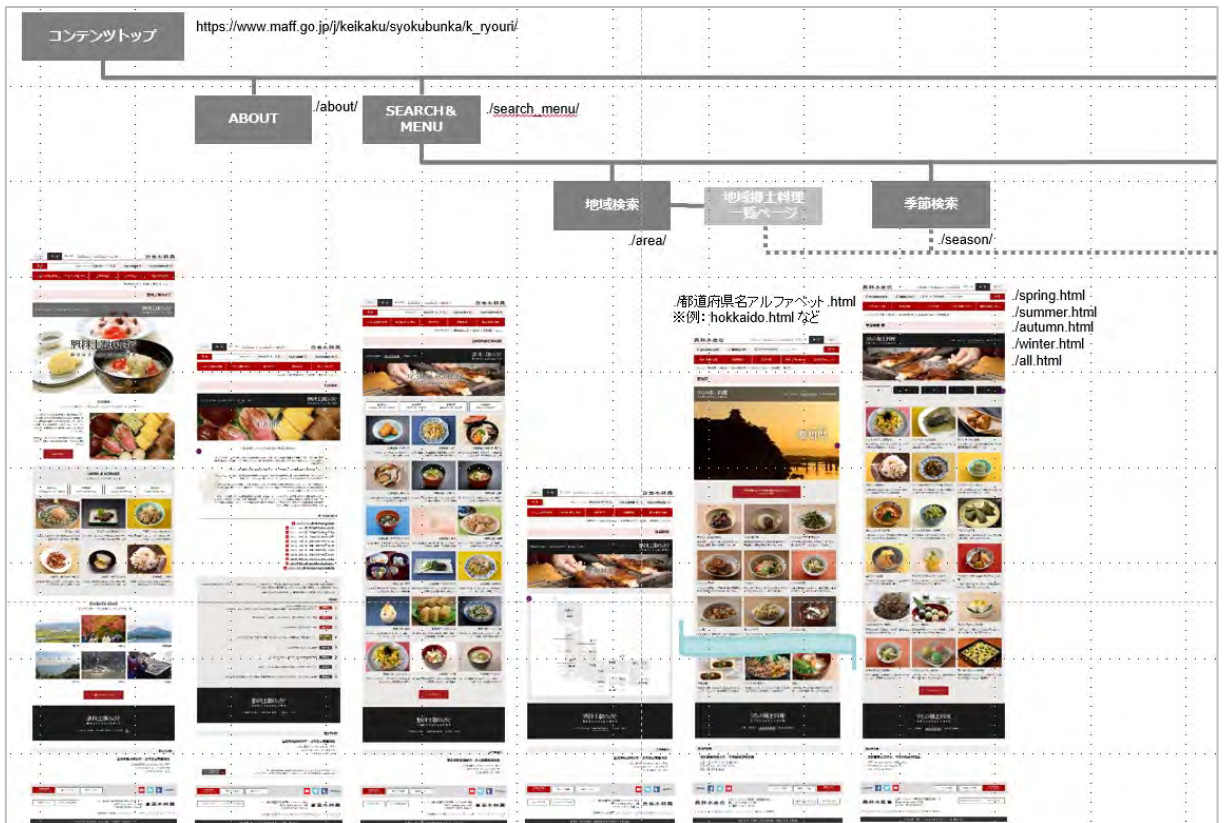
コンテンツトップ

https://www.maff.go.jp/j/keikaku/syokubunka/k_ryouri/

ABOUT

./about/

SEARCH& MENU

./search_menu/

地域検索

地域郷土料理一覧ページ

季節検索

./area/

./season/

./都道府県名アルファベット.html
※例：hokkaido.html など

./spring.html
./summer.html
./autumn.html
./winter.html
./all.html